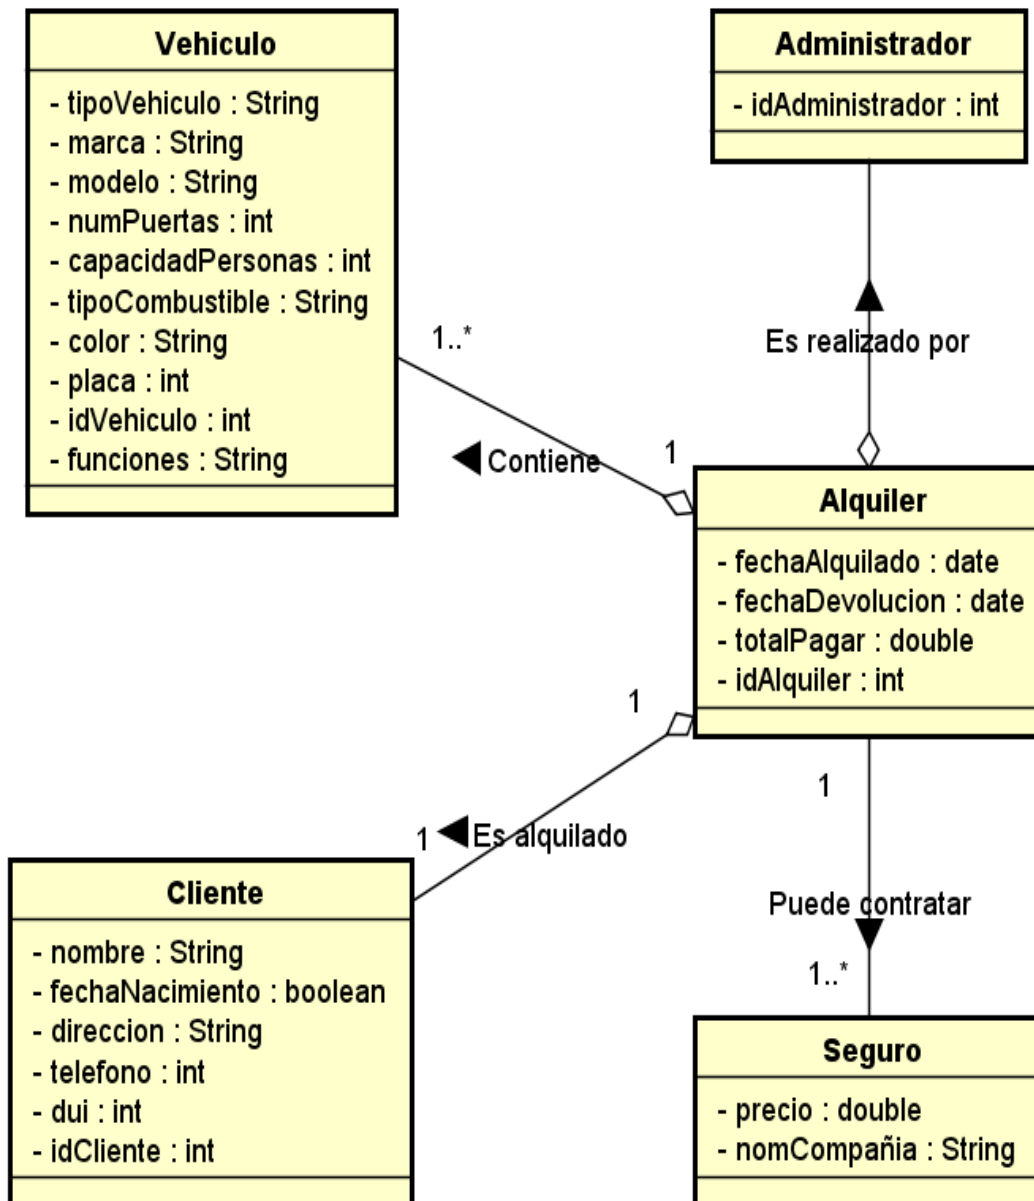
Vehiculo

- tipoVehiculo : String
- marca : String
- modelo : String
- numPuertas : int
- capacidadPersonas : int
- tipoCombustible : String
- color : String
- placa : int
- idVehiculo : int
- funciones : String

Administrador

- idAdministrador : int

1..*

Es realizado por

◀ Contiene

1

Alquiler

- fechaAlquilado : date
- fechaDevolucion : date
- totalPagar : double
- idAlquiler : int

1

1

1 ◀ Es alquilado

Cliente

- nombre : String
- fechaNacimiento : boolean
- direccion : String
- telefono : int
- dui : int
- idCliente : int

Puede contratar

1..*

Seguro

- precio : double
- nomCompañia : String